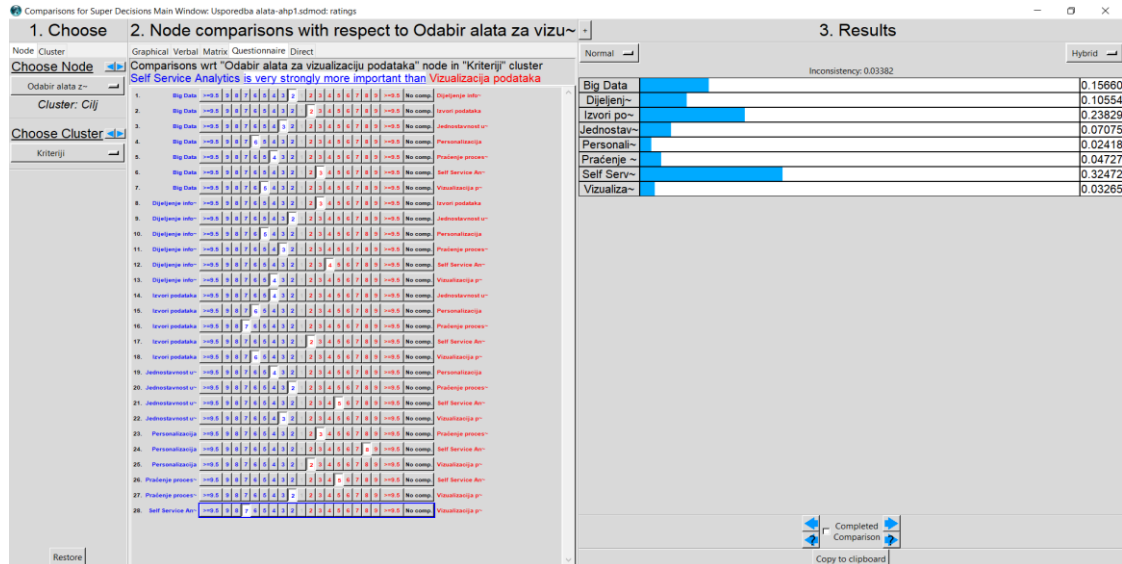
Comparisons for Super Decisions Main Window: Usporedba alata-ahp1.sdmod: ratings

1. Choose
Node Cluster
Choose Node
Odabir alata z~
Cluster: Cilj
Choose Cluster
Kriteriji
Restore

2. Node comparisons with respect to Odabir alata za vizu~
Graphical Verbal Matrix Questionnaire Direct
Comparisons wrt "Odabir alata za vizualizaciju podataka" node in "Kriteriji" cluster
Self Service Analytics is very strongly more important than Vizualizacija podataka

| # | Left | Scale | Right |
|---|---|---|---|
| 1. | Big Data | >=9.5 9 8 7 6 5 4 3 2 2 3 4 5 6 7 8 9 >=9.5 No comp. | Dijeljenje info~ |
| 2. | Big Data | >=9.5 9 8 7 6 5 4 3 2 2 3 4 5 6 7 8 9 >=9.5 No comp. | Izvori podataka |
| 3. | Big Data | >=9.5 9 8 7 6 5 4 3 2 2 3 4 5 6 7 8 9 >=9.5 No comp. | Jednostavnost u~ |
| 4. | Big Data | >=9.5 9 8 7 6 5 4 3 2 2 3 4 5 6 7 8 9 >=9.5 No comp. | Personalizacija |
| 5. | Big Data | >=9.5 9 8 7 6 5 4 3 2 2 3 4 5 6 7 8 9 >=9.5 No comp. | Praćenje proces~ |
| 6. | Big Data | >=9.5 9 8 7 6 5 4 3 2 2 3 4 5 6 7 8 9 >=9.5 No comp. | Self Service An~ |
| 7. | Big Data | >=9.5 9 8 7 6 5 4 3 2 2 3 4 5 6 7 8 9 >=9.5 No comp. | Vizualizacija p~ |
| 8. | Dijeljenje info~ | >=9.5 9 8 7 6 5 4 3 2 2 3 4 5 6 7 8 9 >=9.5 No comp. | Izvori podataka |
| 9. | Dijeljenje info~ | >=9.5 9 8 7 6 5 4 3 2 2 3 4 5 6 7 8 9 >=9.5 No comp. | Jednostavnost u~ |
| 10. | Dijeljenje info~ | >=9.5 9 8 7 6 5 4 3 2 2 3 4 5 6 7 8 9 >=9.5 No comp. | Personalizacija |
| 11. | Dijeljenje info~ | >=9.5 9 8 7 6 5 4 3 2 2 3 4 5 6 7 8 9 >=9.5 No comp. | Praćenje proces~ |
| 12. | Dijeljenje info~ | >=9.5 9 8 7 6 5 4 3 2 2 3 4 5 6 7 8 9 >=9.5 No comp. | Self Service An~ |
| 13. | Dijeljenje info~ | >=9.5 9 8 7 6 5 4 3 2 2 3 4 5 6 7 8 9 >=9.5 No comp. | Vizualizacija p~ |
| 14. | Izvori podataka | >=9.5 9 8 7 6 5 4 3 2 2 3 4 5 6 7 8 9 >=9.5 No comp. | Jednostavnost u~ |
| 15. | Izvori podataka | >=9.5 9 8 7 6 5 4 3 2 2 3 4 5 6 7 8 9 >=9.5 No comp. | Personalizacija |
| 16. | Izvori podataka | >=9.5 9 8 7 6 5 4 3 2 2 3 4 5 6 7 8 9 >=9.5 No comp. | Praćenje proces~ |
| 17. | Izvori podataka | >=9.5 9 8 7 6 5 4 3 2 2 3 4 5 6 7 8 9 >=9.5 No comp. | Self Service An~ |
| 18. | Izvori podataka | >=9.5 9 8 7 6 5 4 3 2 2 3 4 5 6 7 8 9 >=9.5 No comp. | Vizualizacija p~ |
| 19. | Jednostavnost u~ | >=9.5 9 8 7 6 5 4 3 2 2 3 4 5 6 7 8 9 >=9.5 No comp. | Personalizacija |
| 20. | Jednostavnost u~ | >=9.5 9 8 7 6 5 4 3 2 2 3 4 5 6 7 8 9 >=9.5 No comp. | Praćenje proces~ |
| 21. | Jednostavnost u~ | >=9.5 9 8 7 6 5 4 3 2 2 3 4 5 6 7 8 9 >=9.5 No comp. | Self Service An~ |
| 22. | Jednostavnost u~ | >=9.5 9 8 7 6 5 4 3 2 2 3 4 5 6 7 8 9 >=9.5 No comp. | Vizualizacija p~ |
| 23. | Personalizacija | >=9.5 9 8 7 6 5 4 3 2 2 3 4 5 6 7 8 9 >=9.5 No comp. | Praćenje proces~ |
| 24. | Personalizacija | >=9.5 9 8 7 6 5 4 3 2 2 3 4 5 6 7 8 9 >=9.5 No comp. | Self Service An~ |
| 25. | Personalizacija | >=9.5 9 8 7 6 5 4 3 2 2 3 4 5 6 7 8 9 >=9.5 No comp. | Vizualizacija p~ |
| 26. | Praćenje proces~ | >=9.5 9 8 7 6 5 4 3 2 2 3 4 5 6 7 8 9 >=9.5 No comp. | Self Service An~ |
| 27. | Praćenje proces~ | >=9.5 9 8 7 6 5 4 3 2 2 3 4 5 6 7 8 9 >=9.5 No comp. | Vizualizacija p~ |
| 28. | Self Service An~ | >=9.5 9 8 7 6 5 4 3 2 2 3 4 5 6 7 8 9 >=9.5 No comp. | Vizualizacija p~ |

3. Results
Normal
Hybrid
Inconsistency: 0.03382

| | |
|---|---|
| Big Data | 0.15660 |
| Dijeljenj~ | 0.10554 |
| Izvori po~ | 0.23829 |
| Jednostav~ | 0.07075 |
| Personali~ | 0.02418 |
| Praćenje ~ | 0.04727 |
| Self Serv~ | 0.32472 |
| Vizualiza~ | 0.03265 |

Completed Comparison
Copy to clipboard